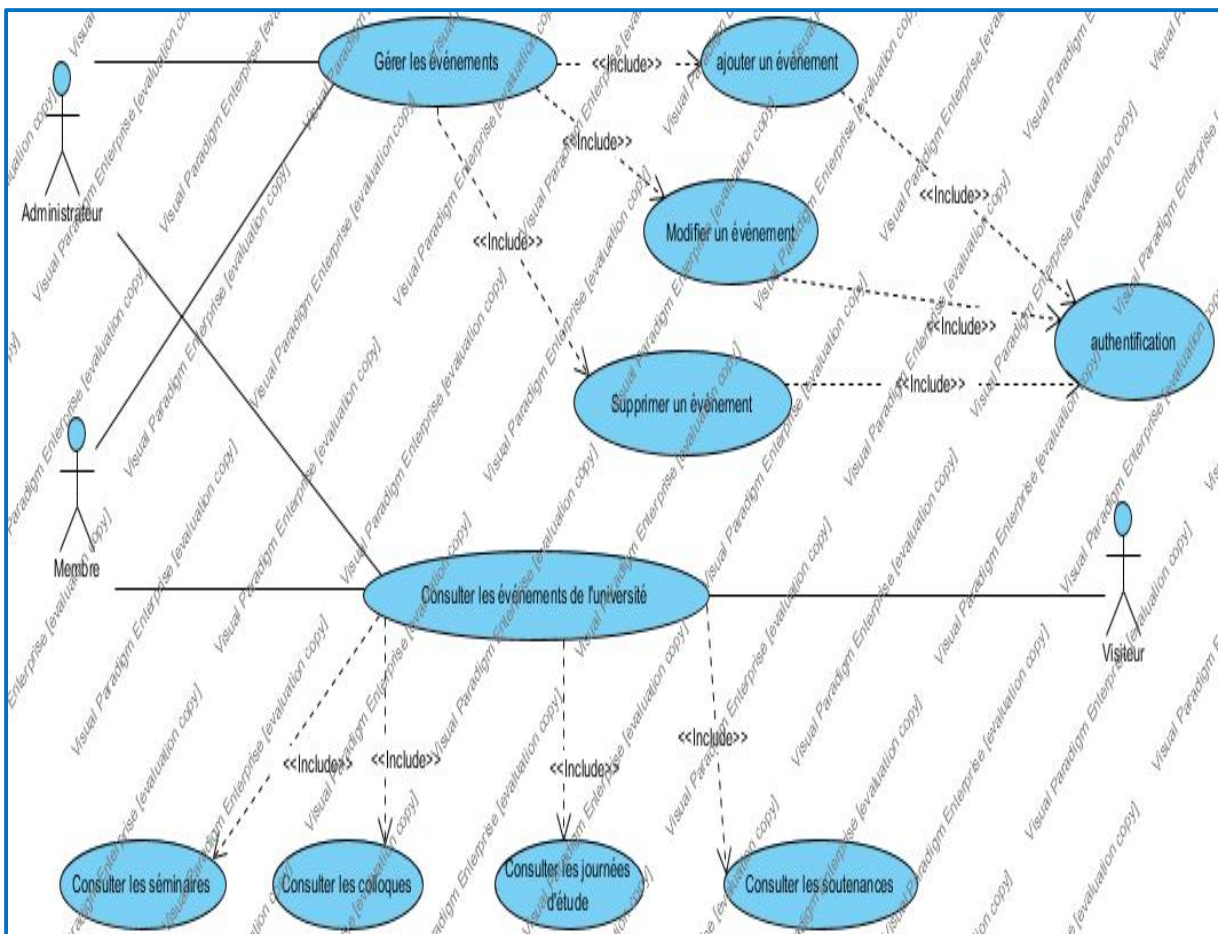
Administrateur

Gérer les événements

<<Include>>

ajouter un événement

<<Include>>

Modifier un événement

<<Include>>

<<Include>>

<<Include>>

authentification

Supprimer un événement

<<Include>>

Membre

Consulter les événements de l'université

Visiteur

<<Include>>

<<Include>>

<<Include>>

<<Include>>

Consulter les séminaires

Consulter les colloques

Consulter les journées d'étude

Consulter les soutenances

Visual Paradigm Enterprise [evaluation copy]